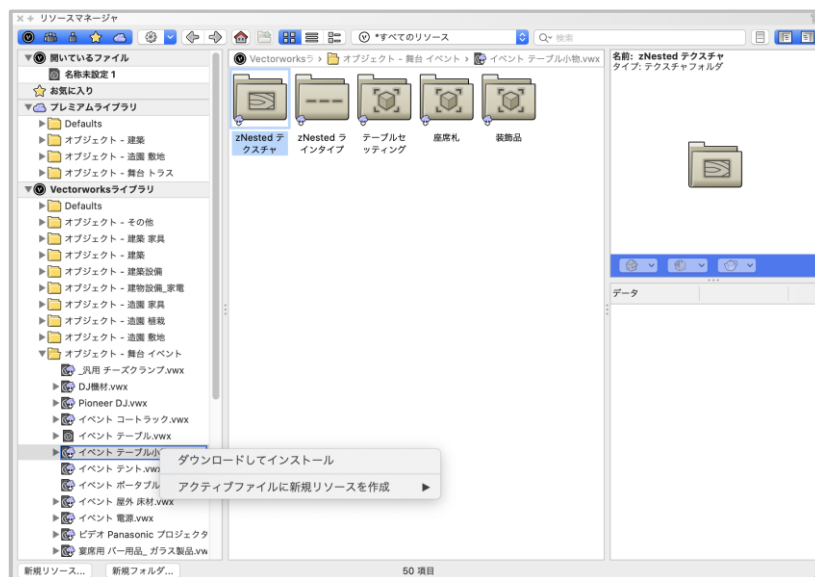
リソースマネージャ

*すべてのリソース
Q- 検索

開いているファイル
名称未設定 1
お気に入り
プレミアムライブラリ
Defaults
オブジェクト - 建築
オブジェクト - 造園 敷地
オブジェクト - 舞台 トラス
Vectorworksライブラリ
Defaults
オブジェクト - その他
オブジェクト - 建築 家具
オブジェクト - 建築
オブジェクト - 建築設備
オブジェクト - 建物設備_家電
オブジェクト - 造園 家具
オブジェクト - 造園 植栽
オブジェクト - 造園 敷地
オブジェクト - 舞台 イベント
_汎用 チーズクランプ.vwx
DJ機材.vwx
Pioneer DJ.vwx
イベント コートラック.vwx
イベント テーブル.vwx
イベント テーブル小
イベント テント.vwx
イベント ポータブル
イベント 屋外 床材.vwx
イベント 電源.vwx
ビデオ Panasonic プロジェクタ
宴席用 バー用品_ ガラス製品.vw

Vectorworksラ > オブジェクト - 舞台 イベント > イベント テーブル小物.vwx

zNested テクスチャ
zNested ラインタイプ
テーブルセッティング
座席札
装飾品

名前: zNested テクスチャ
タイプ: テクスチャフォルダ

データ

ダウンロードしてインストール
アクティブファイルに新規リソースを作成 ▶

新規リソース...
新規フォルダ...
50 項目